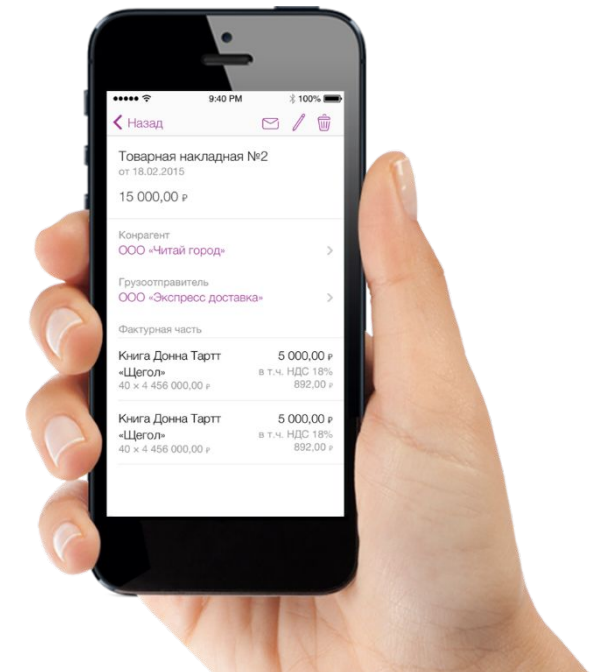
9:40 PM 100%

Назад

Товарная накладная №2
от 18.02.2015

15 000,00 ₽

Конрагент
ООО «Читай город»

Грузоотправитель
ООО «Экспресс доставка»

Фактурная часть

Книга Донна Тартт «Щегол»
40 × 4 456 000,00 ₽
5 000,00 ₽
в т.ч. НДС 18%
892,00 ₽

Книга Донна Тартт «Щегол»
40 × 4 456 000,00 ₽
5 000,00 ₽
в т.ч. НДС 18%
892,00 ₽